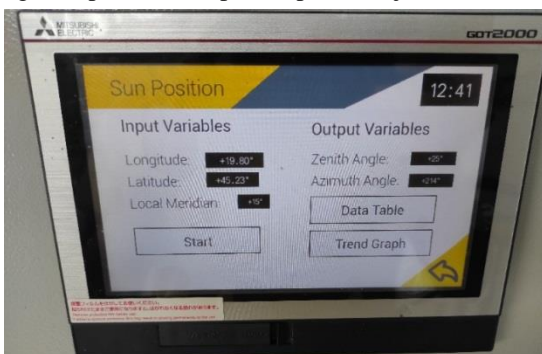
MITSUBISHI ELECTRIC

GOT2000

Sun Position

12:41

Input Variables

Longitude: +19.80°

Latitude: +45.23°

Local Meridian: +15°

Start

Output Variables

Zenith Angle: +25°

Azimuth Angle: +214°

Data Table

Trend Graph

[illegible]